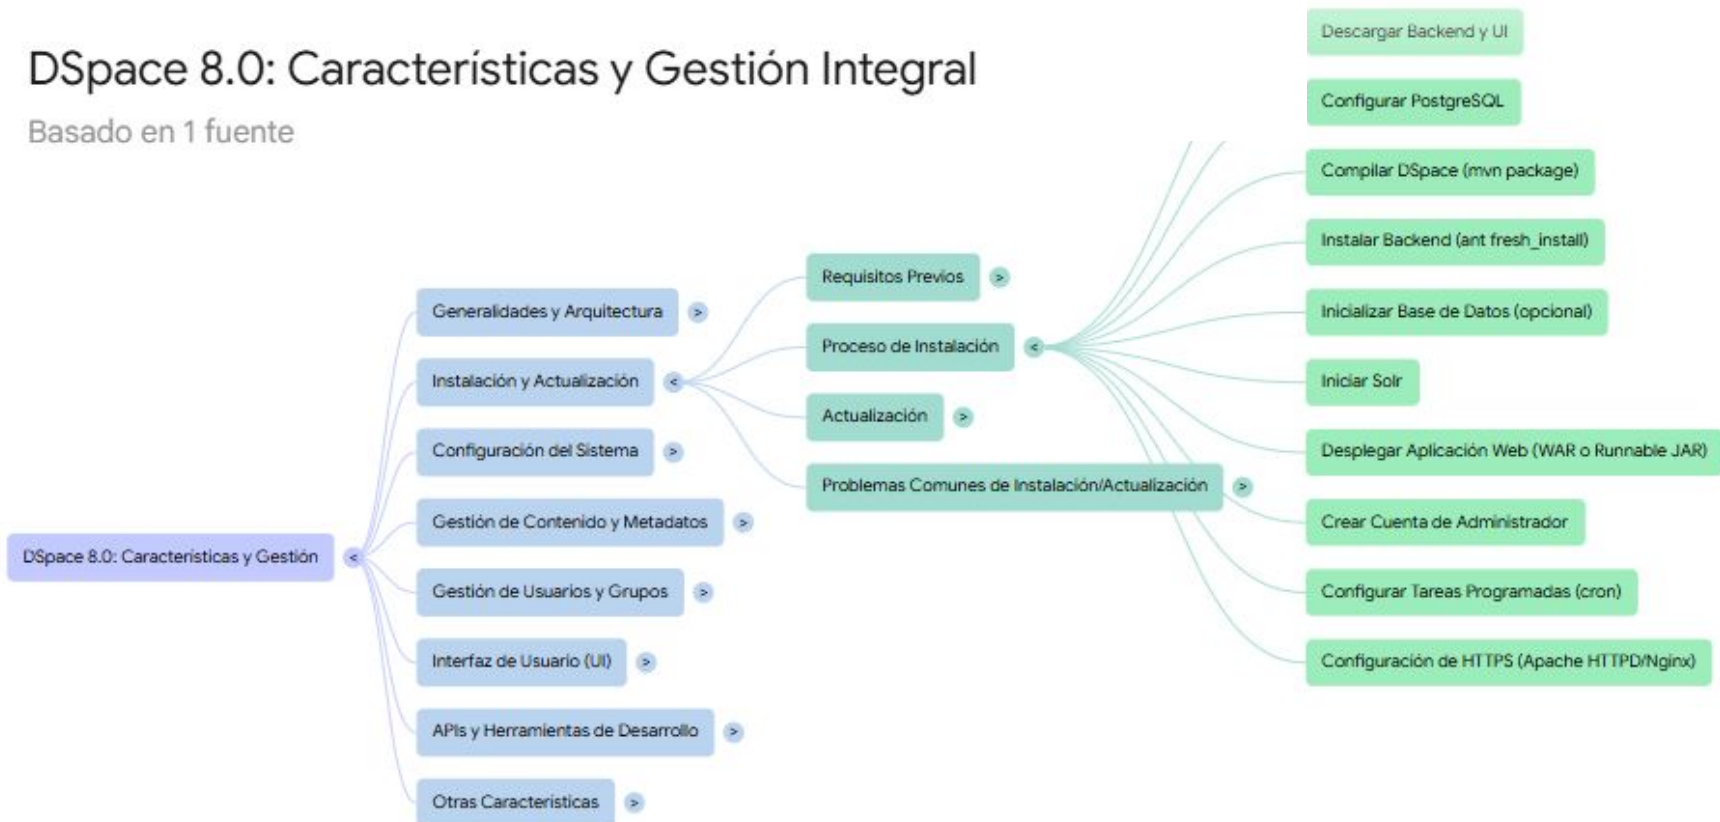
DSpace 8.0: Características y Gestión Integral

Basado en 1 fuente

DSpace 8.0: Características y Gestión

Generalidades y Arquitectura

Instalación y Actualización

Configuración del Sistema

Gestión de Contenido y Metadatos

Gestión de Usuarios y Grupos

Interfaz de Usuario (UI)

APIs y Herramientas de Desarrollo

Otras Características

Requisitos Previos

Proceso de Instalación

Actualización

Problemas Comunes de Instalación/Actualización

Descargar Backend y UI

Configurar PostgreSQL

Compilar DSpace (mvn package)

Instalar Backend (ant fresh_install)

Inicializar Base de Datos (opcional)

Iniciar Solr

Desplegar Aplicación Web (WAR o Runnable JAR)

Crear Cuenta de Administrador

Configurar Tareas Programadas (cron)

Configuración de HTTPS (Apache HTTPD/Nginx)